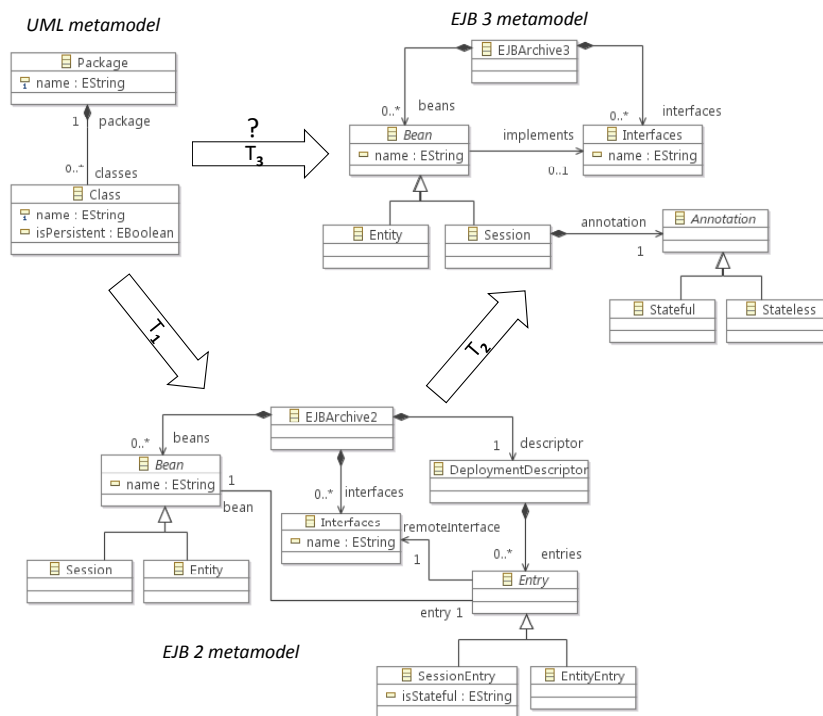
UML metamodel

Package
name : EString

1 package

0..* classes

Class
name : EString
isPersistent : EBoolean

EJB 3 metamodel

EJBArchive3

0..* beans

0..* interfaces

Bean
name : EString

implements

0..1

Interfaces
name : EString

Entity

Session

annotation

1

Annotation

Stateful

Stateless

?
$T_3$

$T_1$

$T_2$

EJBArchive2

0..* beans

Bean
name : EString

1
bean

1 descriptor

DeploymentDescriptor

0..* interfaces

Interfaces
name : EString

remoteInterface
1

0..* entries

Session

Entity

Entry

entry 1

EJB 2 metamodel

SessionEntry
isStateful : EString

EntityEntry